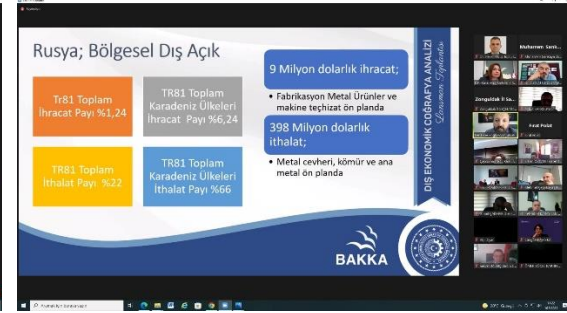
Rusya; Bölgesel Dış Açık

TR81 Toplam İhracat Payı %1,24

TR81 Toplam Karadeniz Ülkeleri İhracat Payı %6,24

TR81 Toplam İthalat Payı %22

TR81 Toplam Karadeniz Ülkeleri İthalat Payı %66

9 Milyon dolarlık ihracat;

• Fabrikasyon Metal Ürünler ve makine teçhizat ön planda

398 Milyon dolarlık ithalat;

• Metal cevheri, kömür ve ana metal ön planda

DIŞ EKONOMİK COĞRAFYA ANALİZİ

Denizmen Toplantısı

BAKKA

Muhammet Sarıc...

Zonguldak İl Sa...

Fatih Polat